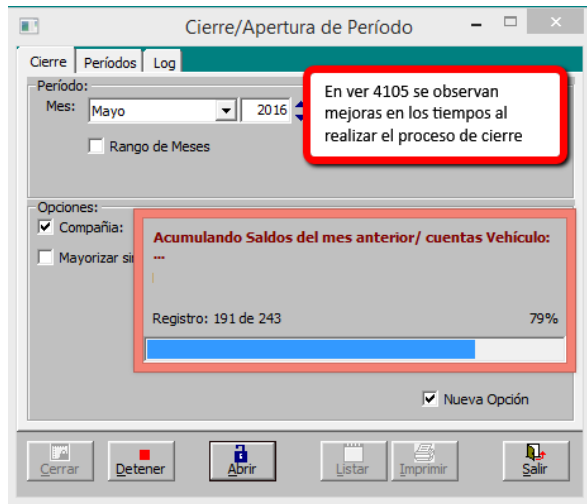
Cierre/Apertura de Período

Cierre | Períodos | Log

Período:
Mes: Mayo | 2016

Rango de Meses

En ver 4105 se observan mejoras en los tiempos al realizar el proceso de cierre

Opciones:
Compañía:
Mayorizar si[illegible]

Acumulando Saldos del mes anterior/ cuentas Vehículo: ...

Registro: 191 de 243
79%

Nueva Opción

Cerrar | Detener | Abrir | Listar | Imprimir | Salir